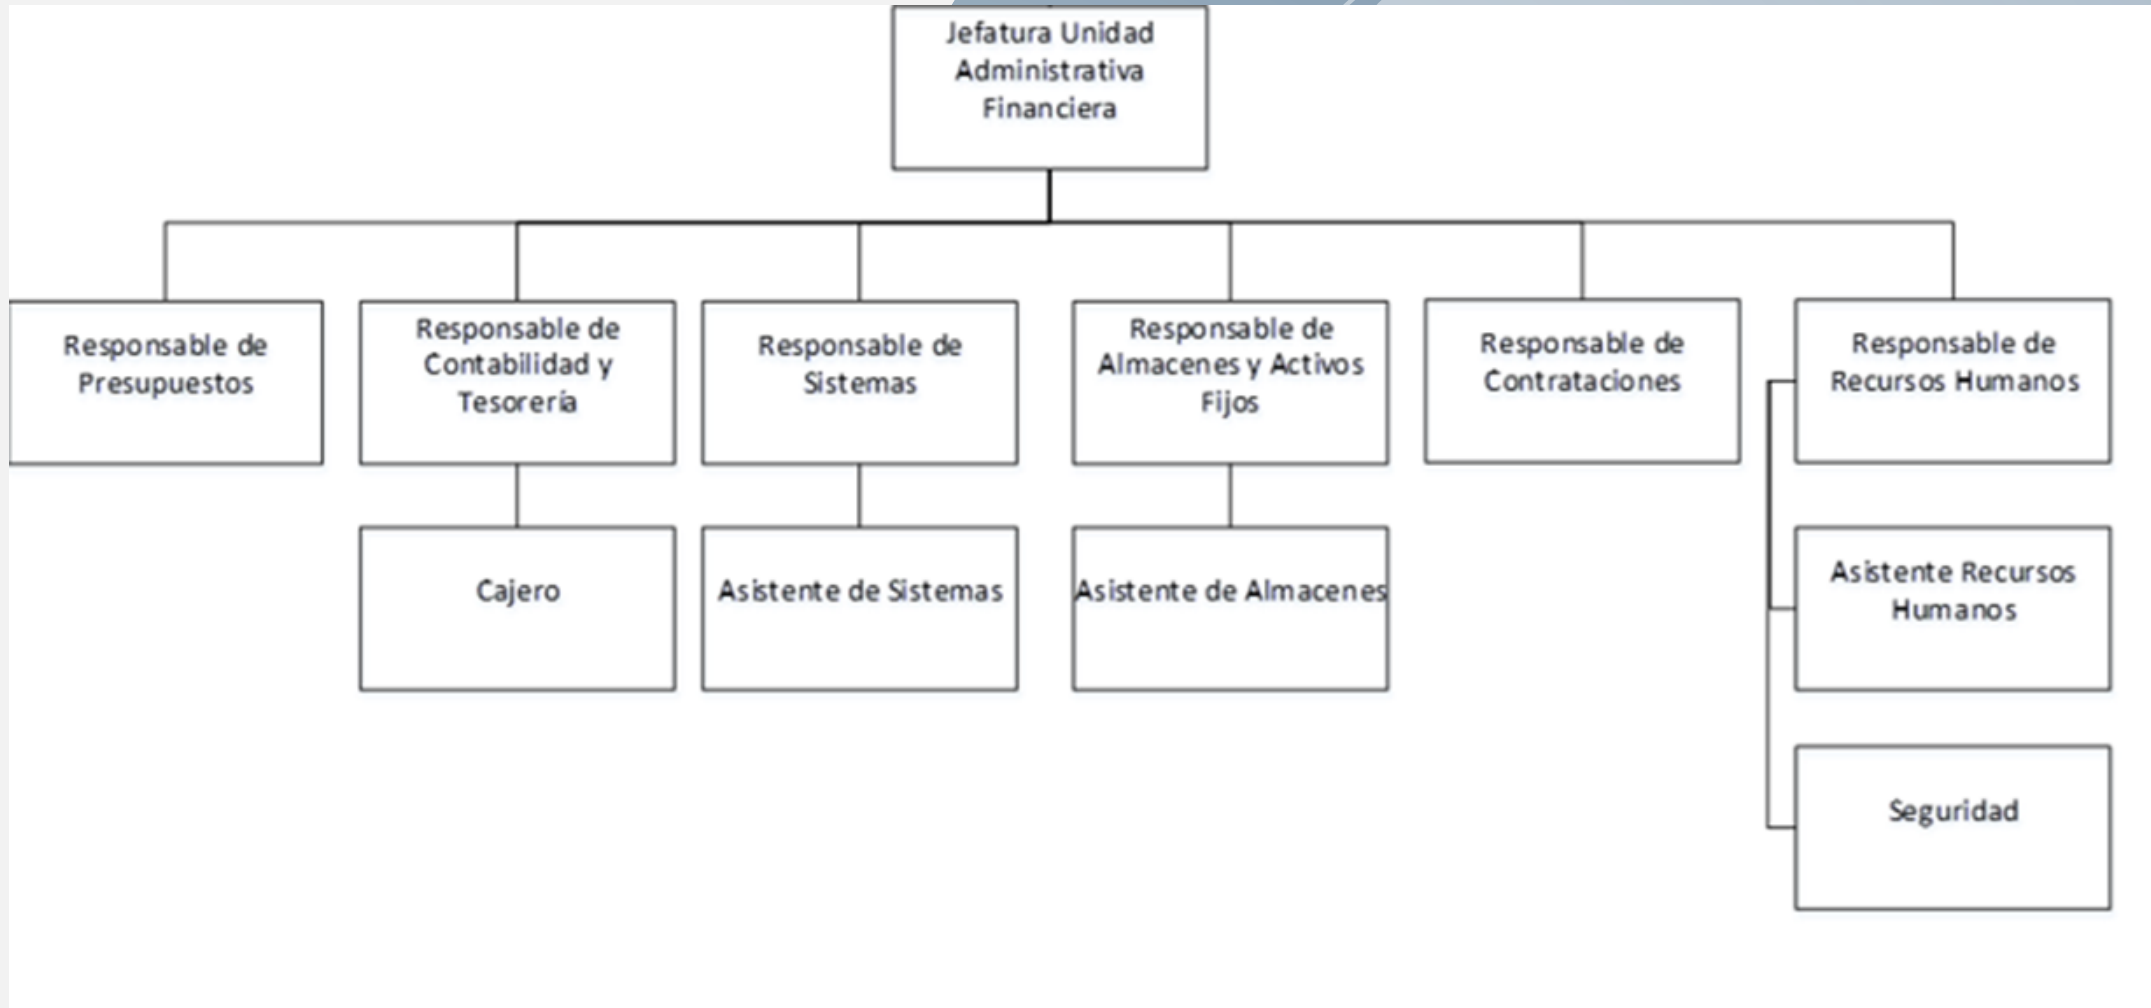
Jefatura Unidad Administrativa Financiera

Responsable de Presupuestos

Responsable de Contabilidad y Tesorería

Cajero

Responsable de Sistemas

Asistente de Sistemas

Responsable de Almacenes y Activos Fijos

Asistente de Almacenes

Responsable de Contrataciones

Responsable de Recursos Humanos

Asistente Recursos Humanos

Seguridad